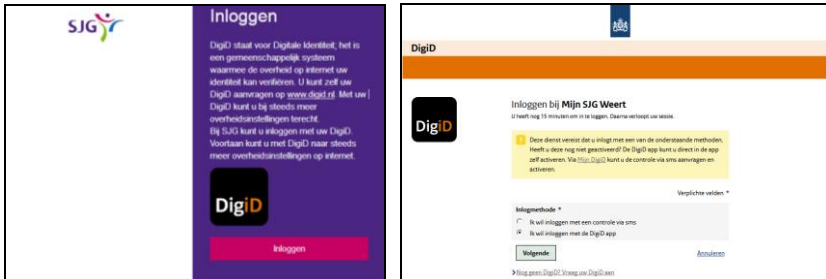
SJG

Inloggen

DigiD staat voor Digitale Identiteit, het is een gemeenschappelijk systeem waarmee de overheid op internet uw identiteit kan verifiëren. U kunt zelf uw DigiD aanvragen op www.digid.nl. Met uw DigiD kunt u bij steeds meer overheidsinstellingen terecht. Bij SJG kunt u inloggen met uw DigiD. Voortaan kunt u met DigiD naar steeds meer overheidsinstellingen op internet.

DigiD

Inloggen

DigiD

DigiD

Inloggen bij Mijn SJG Weert

U heeft nog 15 minuten om in te loggen. Daarna verloopt uw sessie.

Deze dienst vereist dat u inlogt met een van de onderstaande methoden. Heeft u deze nog niet geactiveerd? De DigiD app kunt u direct in de app zelf activeren. Via Mijn DigiD kunt u de controle via sms aanvragen en activeren.

Verplichte velden *

Inlogmethode *

Ik wil inloggen met een controle via sms

Ik wil inloggen met de DigiD app

Volgende

Annuleren

Nog geen DigiD? Vraag uw DigiD aan